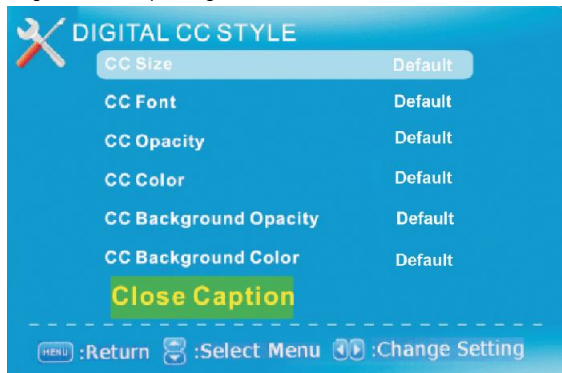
DIGITAL CC STYLE

| | |
|---|---|
| CC Size | Default |
| CC Font | Default |
| CC Opacity | Default |
| CC Color | Default |
| CC Background Opacity | Default |
| CC Background Color | Default |

Close Caption

MENU :Return :Select Menu :Change Setting